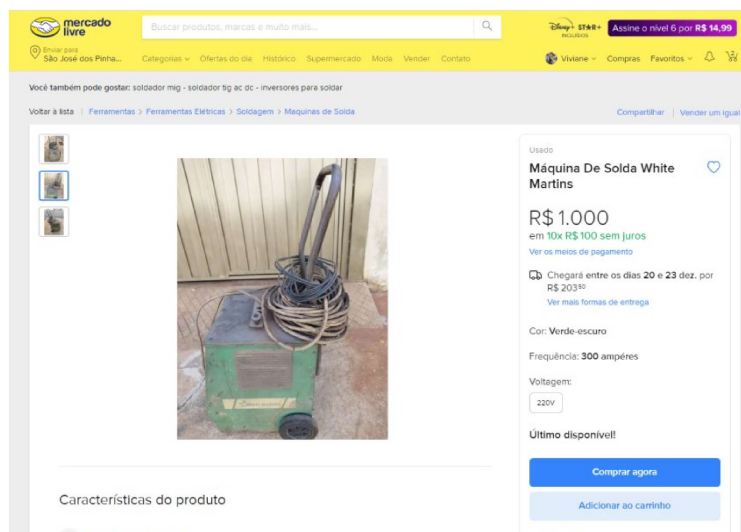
mercado livre

Buscar produtos, marcas e muito mais...

Disney+ STAR+ INCLUÍDOS Assine o nível 6 por R$ 14,99

Enviar para São José dos Pinha...

Categorias Ofertas do dia Histórico Supermercado Moda Vender Contato

Viviane Compras Favoritos 2

Você também pode gostar: soldador mig - soldador tig ac dc - inversores para soldar

Voltar à lista | Ferramentas > Ferramentas Elétricas > Soldagem > Máquinas de Solda

Compartilhar | Vender um igual

Usado

Máquina De Solda White Martins

R$ 1.000

em 10x R$ 100 sem juros

Ver os meios de pagamento

Chegará entre os dias 20 e 23 dez. por R$ 203$^{50}$

Ver mais formas de entrega

Cor: Verde-escuro

Frequência: 300 ampéres

Voltagem:

220V

Último disponível!

Comprar agora

Adicionar ao carrinho

Características do produto